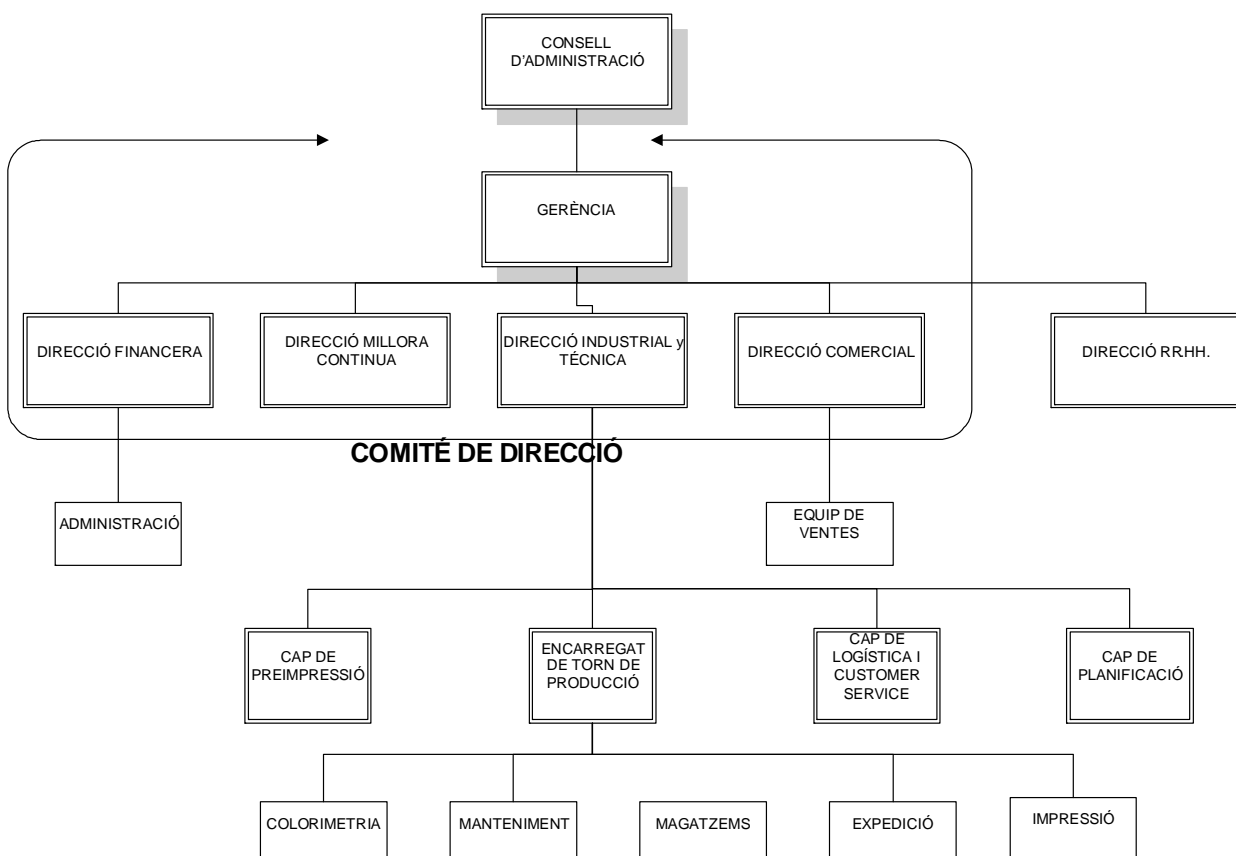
CONSELL D'ADMINISTRACIÓ

GERÈNCIA

DIRECCIÓ FINANCERA

DIRECCIÓ MILLORA CONTINUA

DIRECCIÓ INDUSTRIAL y TÉCNICA

DIRECCIÓ COMERCIAL

DIRECCIÓ RRHH.

COMITÉ DE DIRECCIÓ

ADMINISTRACIÓ

EQUIP DE VENTES

CAP DE PREIMPRESSIÓ

ENCARREGAT DE TORN DE PRODUCCIÓ

CAP DE LOGÍSTICA I CUSTOMER SERVICE

CAP DE PLANIFICACIÓ

COLORIMETRIA

MANTENIMENT

MAGATZEMS

EXPEDICIÓ

IMPRESSIÓ